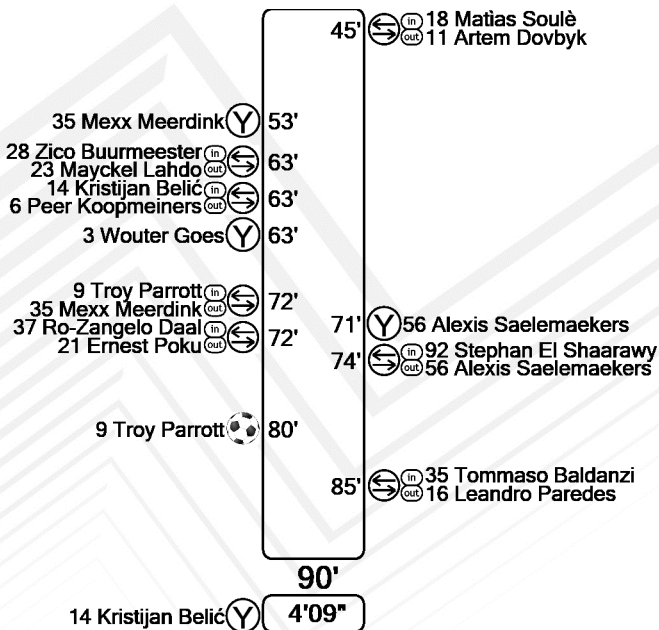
45' in 18 Matìas Soulè
out 11 Artem Dovbyk

35 Mexx Meerdink Y 53'

28 Zico Buurmeester in
23 Mayckel Lahdo out 63'

14 Kristijan Belić in
6 Peer Koopmeiners out 63'

3 Wouter Goes Y 63'

9 Troy Parrott in
35 Mexx Meerdink out 72'

37 Ro-Zangelo Daal in
21 Ernest Poku out 72'

71' Y 56 Alexis Saelemaekers

74' in 92 Stephan El Shaarawy
out 56 Alexis Saelemaekers

9 Troy Parrott 80'

85' in 35 Tommaso Baldanzi
out 16 Leandro Paredes

90'

14 Kristijan Belić Y 4'09"